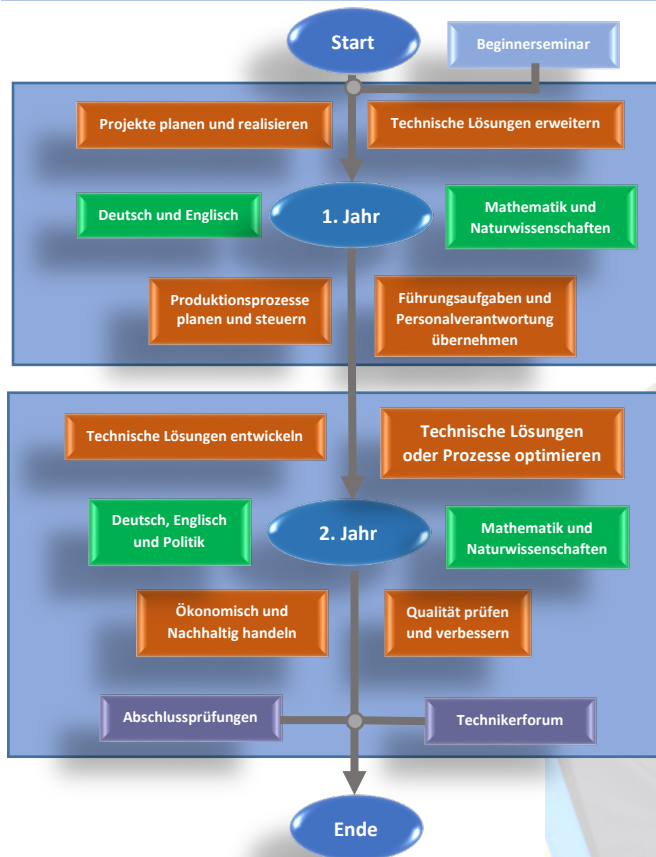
Start

Beginnerseminar

Projekte planen und realisieren

Technische Lösungen erweitern

Deutsch und Englisch

1. Jahr

Mathematik und Naturwissenschaften

Produktionsprozesse planen und steuern

Führungsaufgaben und Personalverantwortung übernehmen

Technische Lösungen entwickeln

Technische Lösungen oder Prozesse optimieren

Deutsch, Englisch und Politik

2. Jahr

Mathematik und Naturwissenschaften

Ökonomisch und Nachhaltig handeln

Qualität prüfen und verbessern

Abschlussprüfungen

Technikerforum

Ende